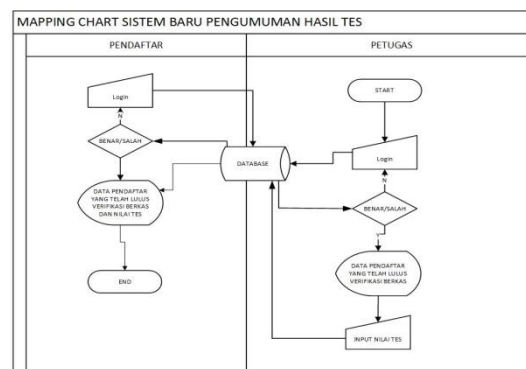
MAPPING CHART SISTEM BARU PENGUMUMAN HASIL TES

PENDAFTAR

PETUGAS

Login

N

BENAR/SALAH

DATA PENDAFTAR YANG TELAH LULUS VERIFIKASI BERKAS DAN NILAI TES

END

DATABASE

START

Login

N

BENAR/SALAH

Y

DATA PENDAFTAR YANG TELAH LULUS VERIFIKASI BERKAS

INPUT NILAI TES